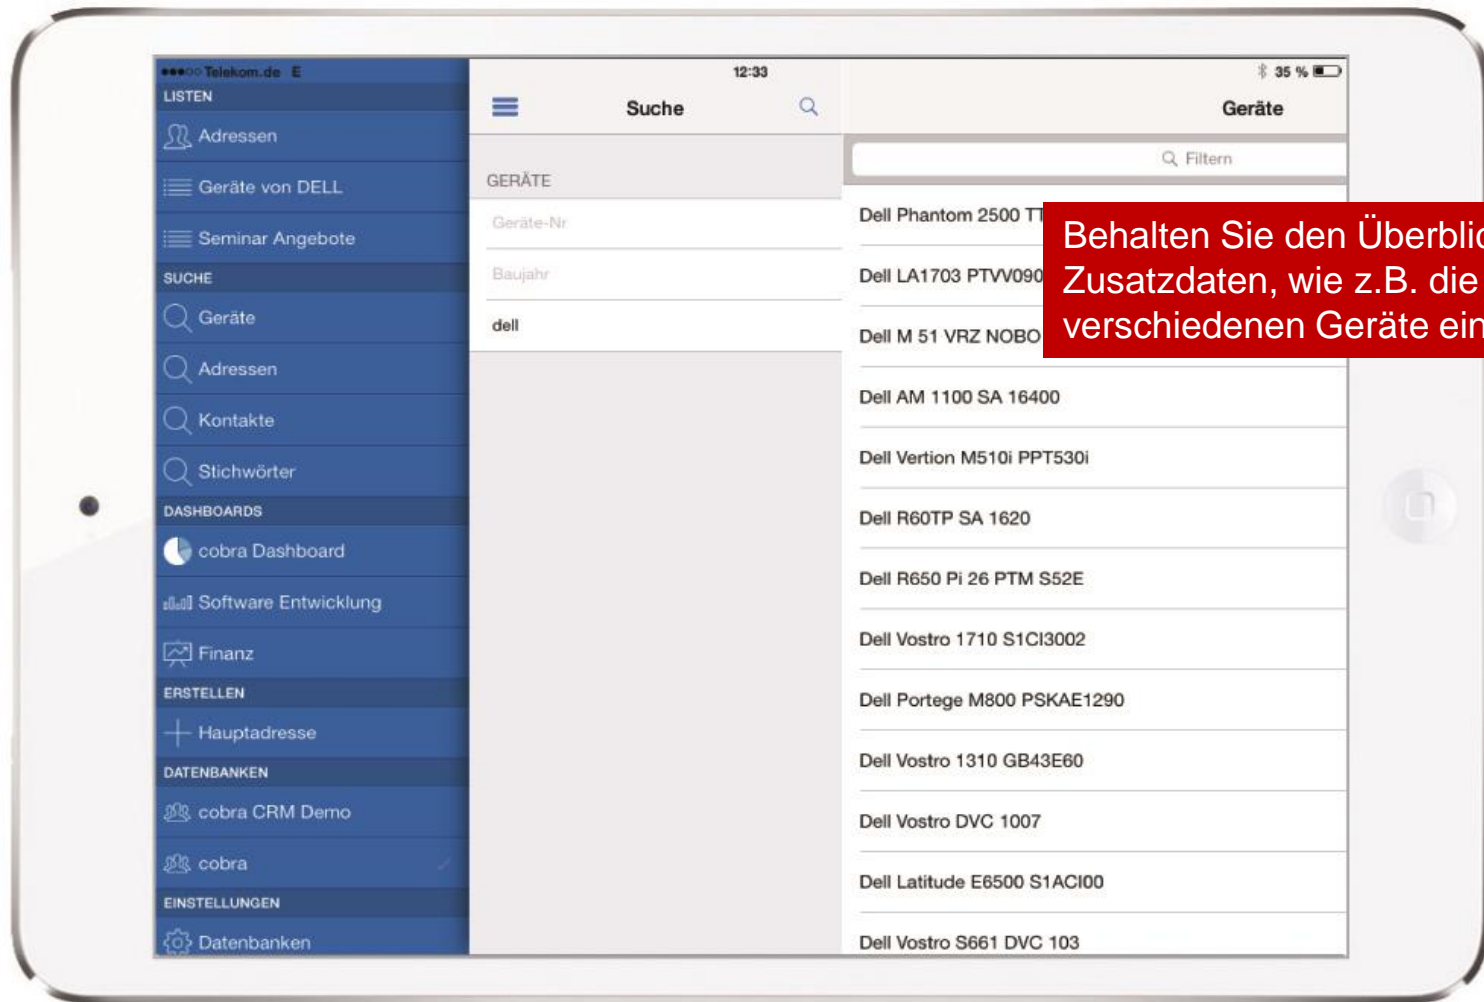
●●●○○ Telekom.de E
12:33
35 %

LISTEN
Adressen
Geräte von DELL
Seminar Angebote
SUCHE
Geräte
Adressen
Kontakte
Stichwörter
DASHBOARDS
cobra Dashboard
Software Entwicklung
Finanz
ERSTELLEN
Hauptadresse
DATENBANKEN
cobra CRM Demo
cobra
EINSTELLUNGEN
Datenbanken

Suche
GERÄTE
Geräte-Nr
Baujahr
dell

Geräte
Filtern
Dell Phantom 2500 T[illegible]
Dell LA1703 PTVV090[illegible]
Dell M 51 VRZ NOBO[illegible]
Dell AM 1100 SA 16400
Dell Vertion M510i PPT530i
Dell R60TP SA 1620
Dell R650 Pi 26 PTM S52E
Dell Vostro 1710 S1CI3002
Dell Portege M800 PSKAE1290
Dell Vostro 1310 GB43E60
Dell Vostro DVC 1007
Dell Latitude E6500 S1ACI00
Dell Vostro S661 DVC 103

Behalten Sie den Überblic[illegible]
Zusatzdaten, wie z.B. die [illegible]
verschiedenen Geräte ein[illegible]